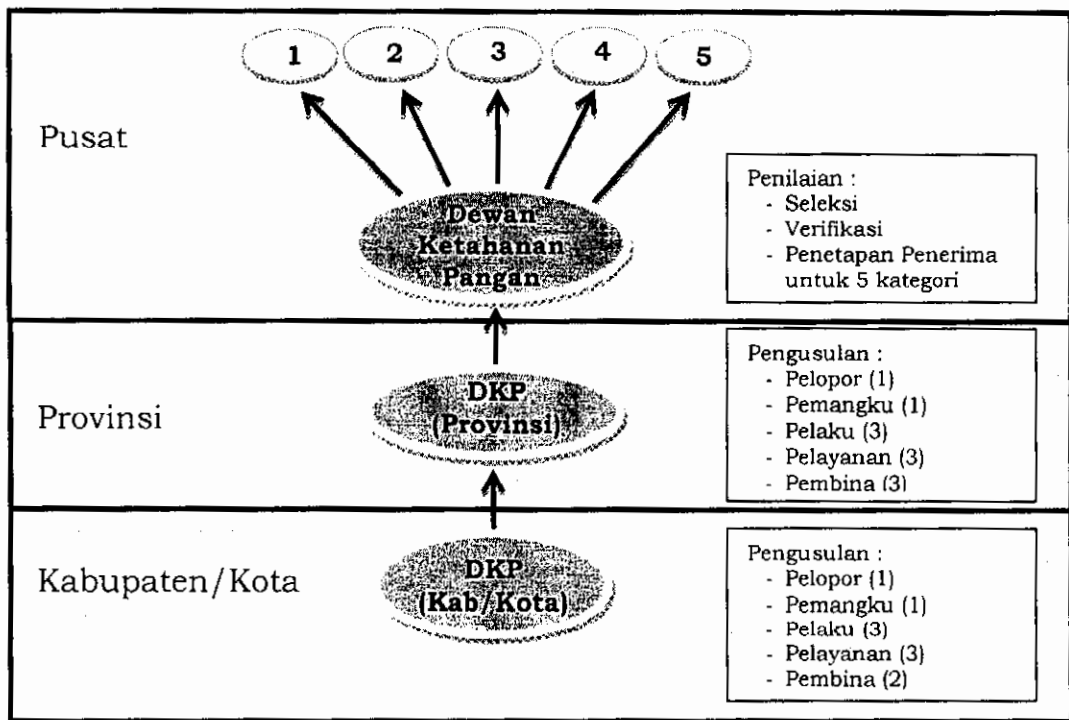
1
2
3
4
5

Pusat

Dewan Ketahanan Pangan

Penilaian :
- Seleksi
- Verifikasi
- Penetapan Penerima untuk 5 kategori

Provinsi

DKP (Provinsi)

Pengusulan :
- Pelopor (1)
- Pemangku (1)
- Pelaku (3)
- Pelayanan (3)
- Pembina (3)

Kabupaten/Kota

DKP (Kab/Kota)

Pengusulan :
- Pelopor (1)
- Pemangku (1)
- Pelaku (3)
- Pelayanan (3)
- Pembina (2)